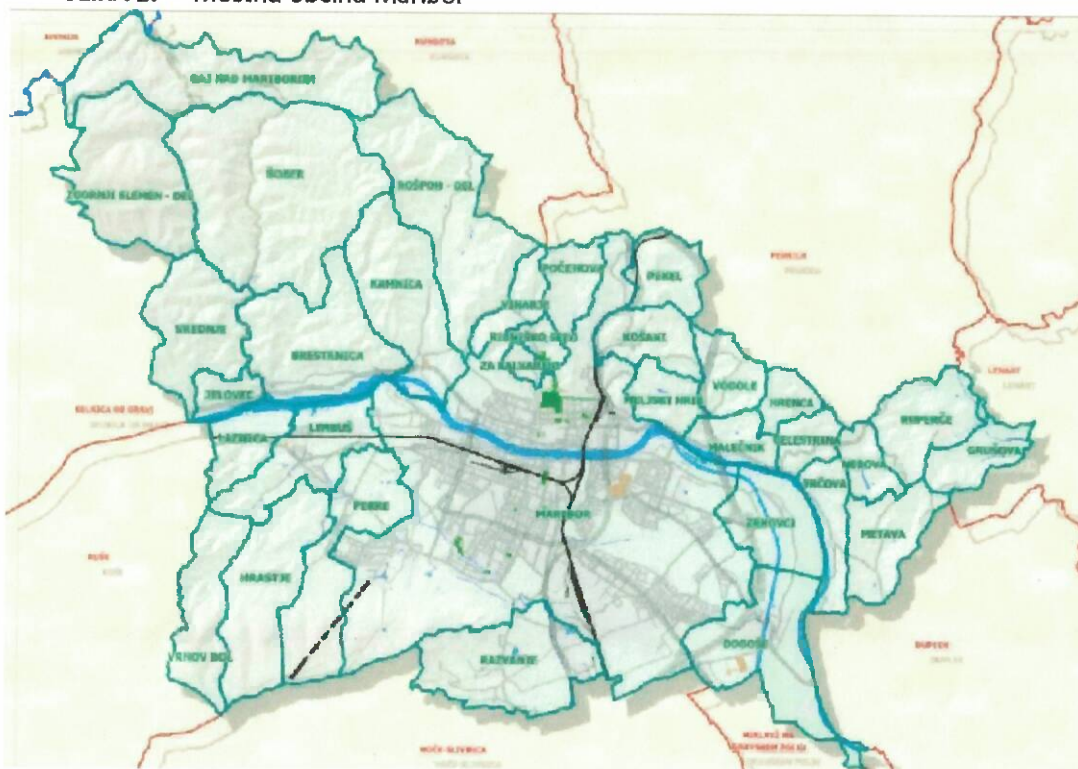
Mestna občina Maribor

GAJ NAD MARIBOROM
ZGORNJI SLEMEN - DEL
ŠOBER
ROŠPOH - DEL
KAMNICA
VRBANJE
BRESTERNICA
JELOVEC
LAZNICA
LIMBUŠ
POČEHOVA
VINARJE
ZA KALVARIJO
PEKEL
KOŠAKI
MELJSKI HRIB
VODOLE
HRENCA
RUPERČE
GRUŠOVA
MALEČNIK
CELESTRINA
NEBOVA
TRČOVA
METAVA
ZRKOVCI
MARIBOR
PEKRE
HRASTJE
VRHOV DOL
RAZVANJE
DOGOŠE
PESNICA
KUNGOTA
SELNICA OB DRAVI
RUŠE
DUPLEK
LENART
HOČE-SLIVNICA
MIKLAVŽ NA DRAVSKEM POLJU